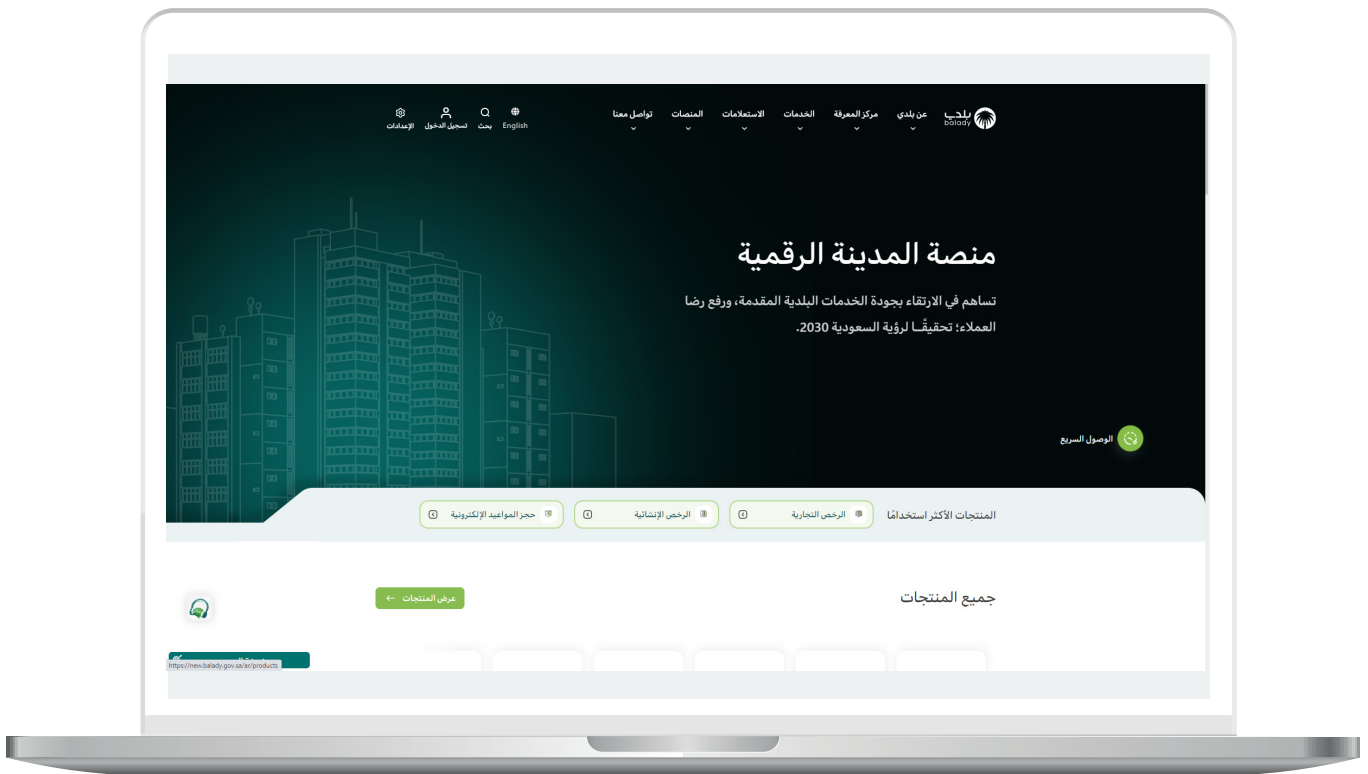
بلدي balady

عن بلدي
مركز المعرفة
الخدمات
الاستعلامات
المنصات
تواصل معنا

English
بحث
تسجيل الدخول
الإعدادات

منصة المدينة الرقمية

تساهم في الارتقاء بجودة الخدمات البلدية المقدمة، ورفع رضا العملاء؛ تحقيقًـا لرؤية السعودية 2030.

الوصول السريع

المنتجات الأكثر استخدامًا
الرخص التجارية
الرخص الإنشائية
حجز المواعيد الإلكترونية

جميع المنتجات
عرض المنتجات ←

https://new.balady.gov.sa/ar/products